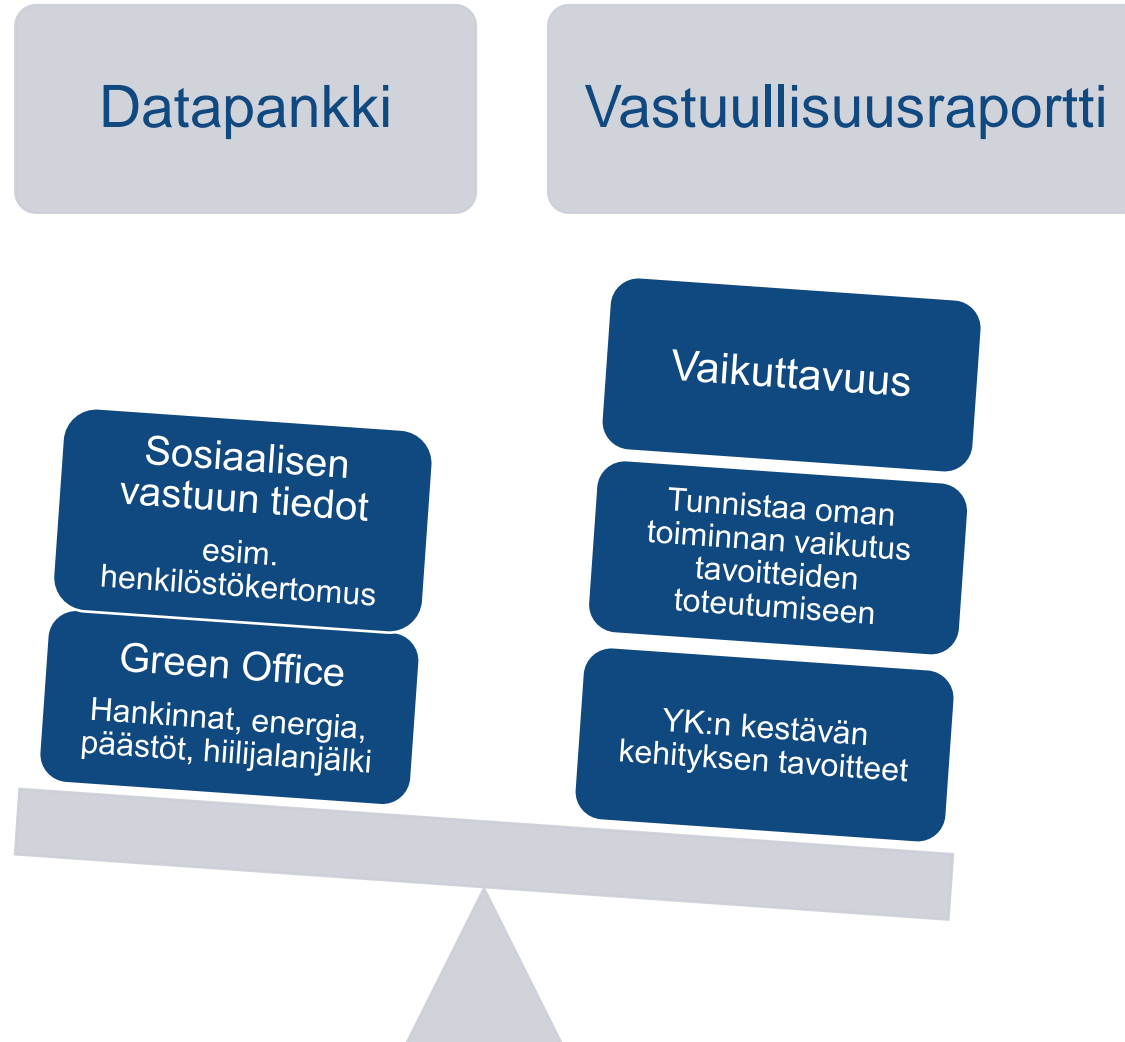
Datapankki

Vastuullisuusraportti

Vaikuttavuus

Sosiaalisen vastuun tiedot

esim. henkilöstökertomus

Tunnistaa oman toiminnan vaikutus tavoitteiden toteutumiseen

Green Office

Hankinnat, energia, päästöt, hiilijalanjälki

YK:n kestävän kehityksen tavoitteet